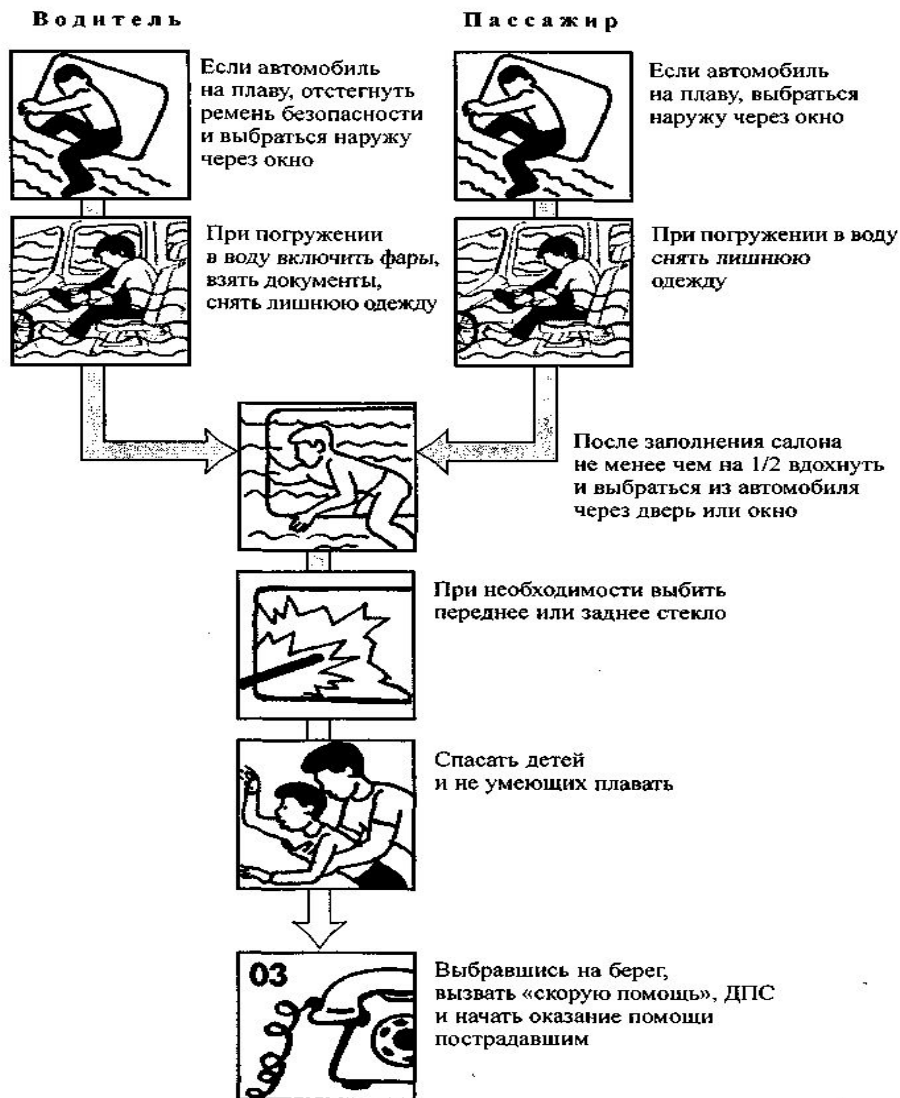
Водитель

Пассажир

Если автомобиль на плаву, отстегнуть ремень безопасности и выбраться наружу через окно

Если автомобиль на плаву, выбраться наружу через окно

При погружении в воду включить фары, взять документы, снять лишнюю одежду

При погружении в воду снять лишнюю одежду

После заполнения салона не менее чем на 1/2 вдохнуть и выбраться из автомобиля через дверь или окно

При необходимости выбить переднее или заднее стекло

Спасать детей и не умеющих плавать

03

Выбравшись на берег, вызвать «скорую помощь», ДПС и начать оказание помощи пострадавшим